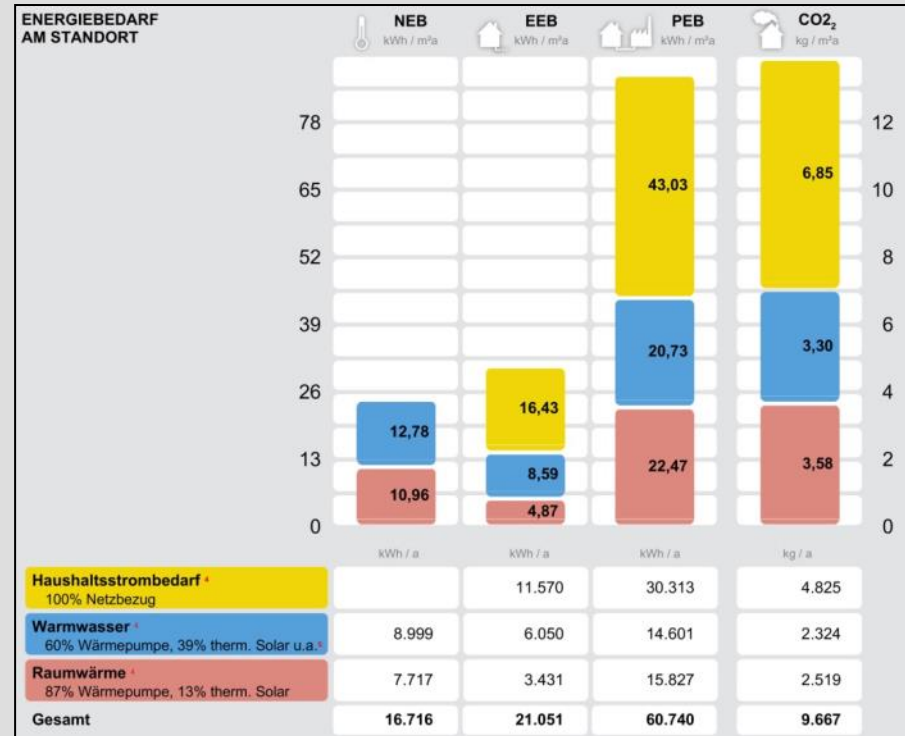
ENERGIEBEDARF AM STANDORT

NEB kWh / m²a

EEB kWh / m²a

PEB kWh / m²a

$CO_2$ kg / m²a

78
65
52
39
26
13
0

12
10
8
6
4
2
0

12,78
10,96

16,43
8,59
4,87

43,03
20,73
22,47

6,85
3,30
3,58

| | kWh / a | kWh / a | kWh / a | kg / a |
|---|---|---|---|---|
| Haushaltsstrombedarf ⁴ 100% Netzbezug | | 11.570 | 30.313 | 4.825 |
| Warmwasser ⁴ 60% Wärmepumpe, 39% therm. Solar u.a.⁵ | 8.999 | 6.050 | 14.601 | 2.324 |
| Raumwärme ⁴ 87% Wärmepumpe, 13% therm. Solar | 7.717 | 3.431 | 15.827 | 2.519 |
| Gesamt | 16.716 | 21.051 | 60.740 | 9.667 |